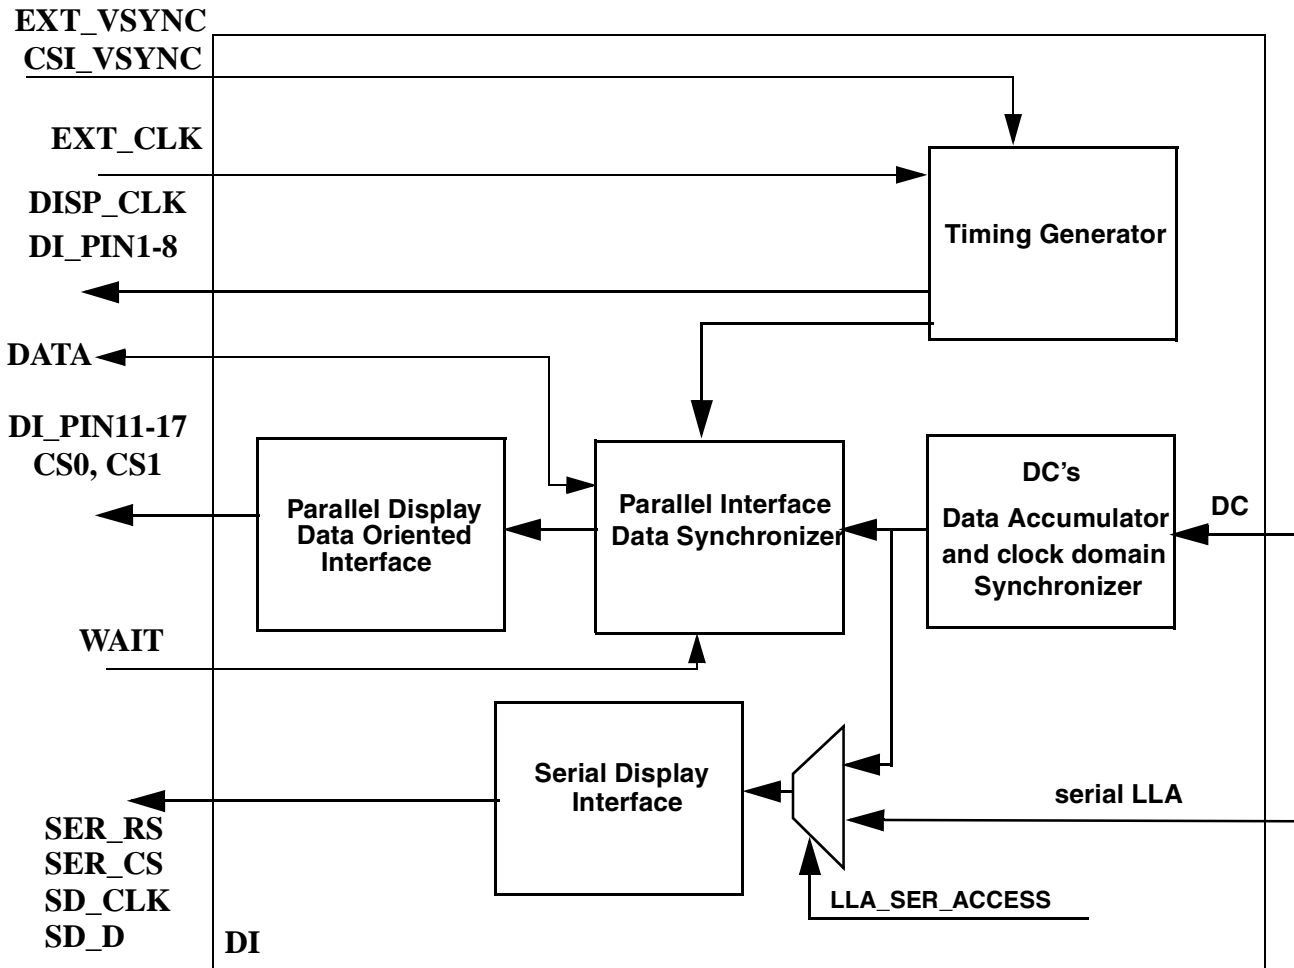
EXT_VSYNC
CSI_VSYNC

EXT_CLK

DISP_CLK
DI_PIN1-8

Timing Generator

DATA

DI_PIN11-17
CS0, CS1

Parallel Display Data Oriented Interface

Parallel Interface Data Synchronizer

DC's
Data Accumulator and clock domain Synchronizer

DC

WAIT

Serial Display Interface

serial LLA

SER_RS
SER_CS
SD_CLK
SD_D

LLA_SER_ACCESS

DI